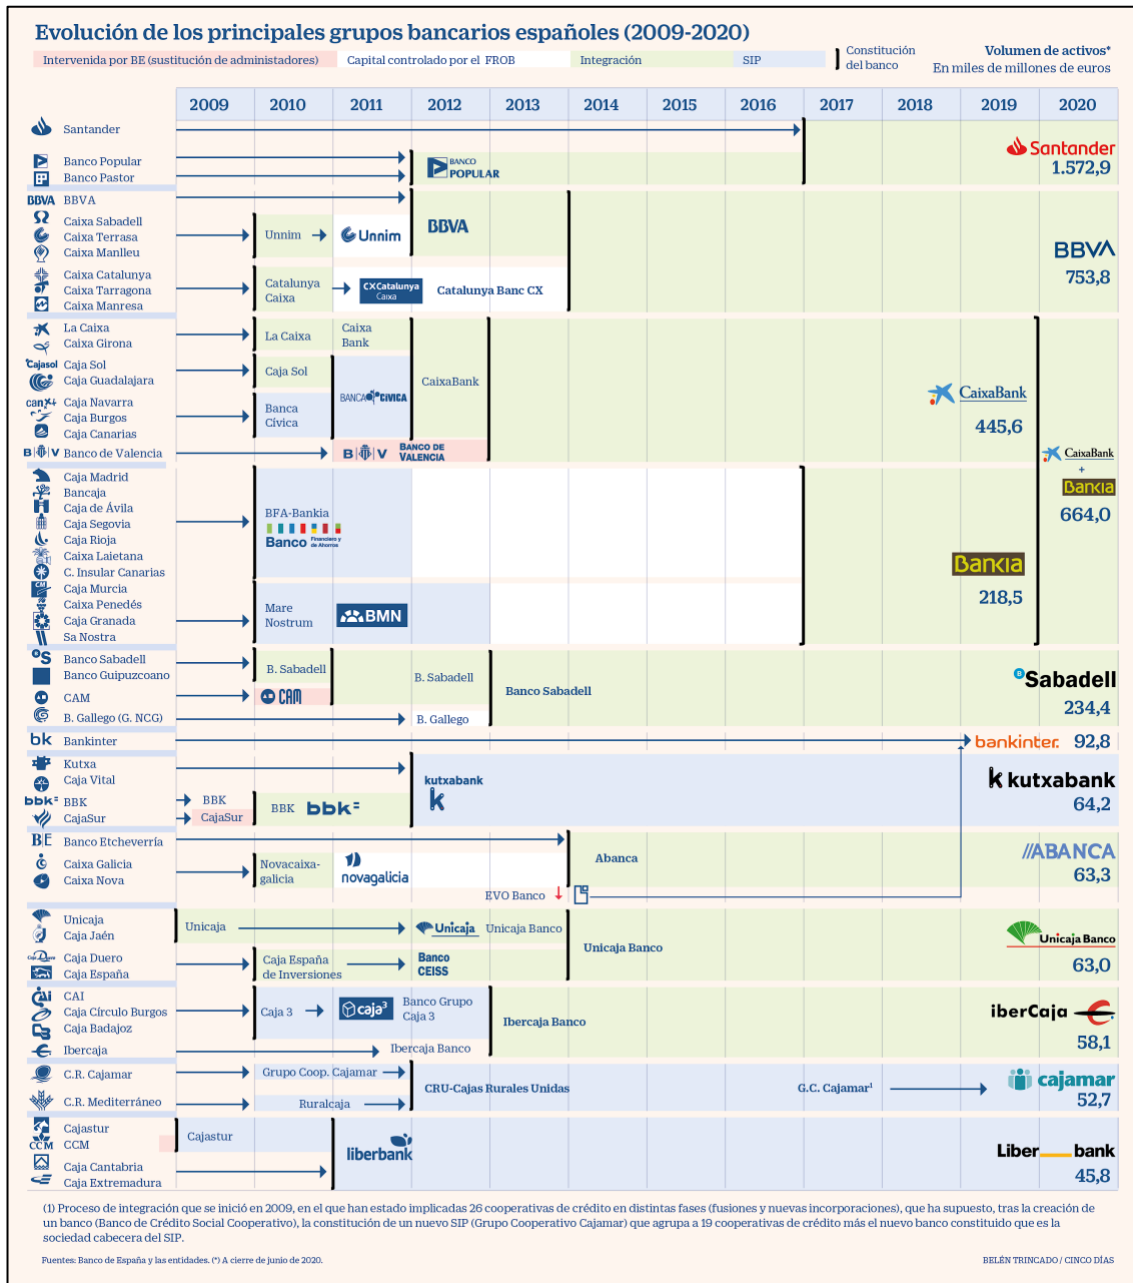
Evolución de los principales grupos bancarios españoles (2009-2020)

Intervenida por BE (sustitución de administradores) | Capital controlado por el FROB | Integración | SIP | Constitución del banco

Volumen de activos*
En miles de millones de euros

2009 2010 2011 2012 2013 2014 2015 2016 2017 2018 2019 2020

Santander
Banco Popular
Banco Pastor
BANCO POPULAR
Santander 1.572,9

BBVA BBVA
Caixa Sabadell
Caixa Terrasa
Caixa Manlleu
Unnim → Unnim
BBVA
Caixa Catalunya
Caixa Tarragona
Caixa Manresa
Catalunya Caixa → CX Catalunya Caixa
Catalunya Banc CX
BBVA 753,8

La Caixa
Caixa Girona
La Caixa
Caixa Bank
Cajasol Caja Sol
Caja Guadalajara
Caja Sol
can Caja Navarra
Caja Burgos
Caja Canarias
Banca Cívica
BANCA CÍVICA
CaixaBank
BV Banco de Valencia
B V BANCO DE VALENCIA
CaixaBank 445,6

Caja Madrid
Bancaja
Caja de Ávila
Caja Segovia
Caja Rioja
Caixa Laietana
C. Insular Canarias
BFA-Bankia
Banco Financiero y de Ahorros
Caja Murcia
Caixa Penedés
Caja Granada
Sa Nostra
Mare Nostrum
BMN
Bankia 218,5
CaixaBank + Bankia 664,0

Banco Sabadell
Banco Guipuzcoano
B. Sabadell
CAM
CAM
B. Sabadell
Banco Sabadell
B. Gallego (G. NCG)
B. Gallego
Sabadell 234,4

bk Bankinter
bankinter. 92,8

Kutxa
Caja Vital
bbk BBK
CajaSur
BBK
CajaSur
BBK bbk
kutxabank
kutxabank 64,2

BE Banco Etcheverría
Caixa Galicia
Caixa Nova
Novacaixagalicia
novagalicia
Abanca
EVO Banco
ABANCA 63,3

Unicaja
Caja Jaén
Unicaja
Unicaja Unicaja Banco
Caja Duero
Caja España
Caja España de Inversiones
Banco CEISS
Unicaja Banco
Unicaja Banco 63,0

CAI
Caja Círculo Burgos
Caja Badajoz
Caja 3
caja3
Banco Grupo Caja 3
Ibercaja Banco
Ibercaja
Ibercaja Banco
iberCaja 58,1

C.R. Cajamar
Grupo Coop. Cajamar
CRU-Cajas Rurales Unidas
G.C. Cajamar¹
C.R. Mediterráneo
Ruralcaja
cajamar 52,7

Cajastur
CCM CCM
Cajastur
Caja Cantabria
Caja Extremadura
liberbank
Liberbank 45,8

(1) Proceso de integración que se inició en 2009, en el que han estado implicadas 26 cooperativas de crédito en distintas fases (fusiones y nuevas incorporaciones), que ha supuesto, tras la creación de un banco (Banco de Crédito Social Cooperativo), la constitución de un nuevo SIP (Grupo Cooperativo Cajamar) que agrupa a 19 cooperativas de crédito más el nuevo banco constituido que es la sociedad cabecera del SIP.

Fuentes: Banco de España y las entidades. (*) A cierre de junio de 2020.

BELÉN TRINCADO / CINCO DÍAS